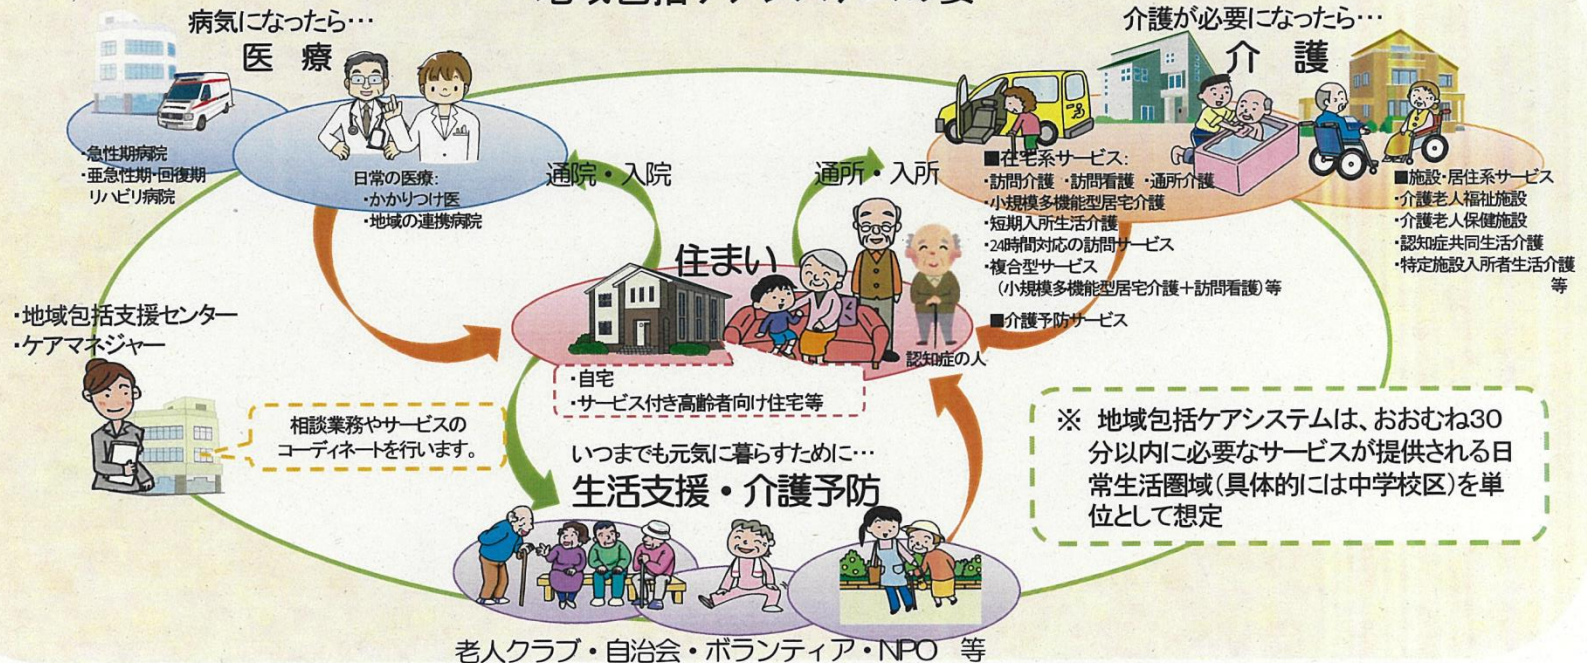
病気になったら…
医　療

・急性期病院
・亜急性期・回復期リハビリ病院

日常の医療:
・かかりつけ医
・地域の連携病院

通院・入院

介護が必要になったら…
介　護

通所・入所

■在宅系サービス:
・訪問介護　・訪問看護　・通所介護
・小規模多機能型居宅介護
・短期入所生活介護
・24時間対応の訪問サービス
・複合型サービス
（小規模多機能型居宅介護＋訪問看護）等

■介護予防サービス

■施設・居住系サービス
・介護老人福祉施設
・介護老人保健施設
・認知症共同生活介護
・特定施設入所者生活介護
等

住まい

認知症の人

・自宅
・サービス付き高齢者向け住宅等

・地域包括支援センター
・ケアマネジャー

相談業務やサービスのコーディネートを行います。

いつまでも元気に暮らすために…
生活支援・介護予防

※ 地域包括ケアシステムは、おおむね30分以内に必要なサービスが提供される日常生活圏域（具体的には中学校区）を単位として想定

老人クラブ・自治会・ボランティア・NPO　等